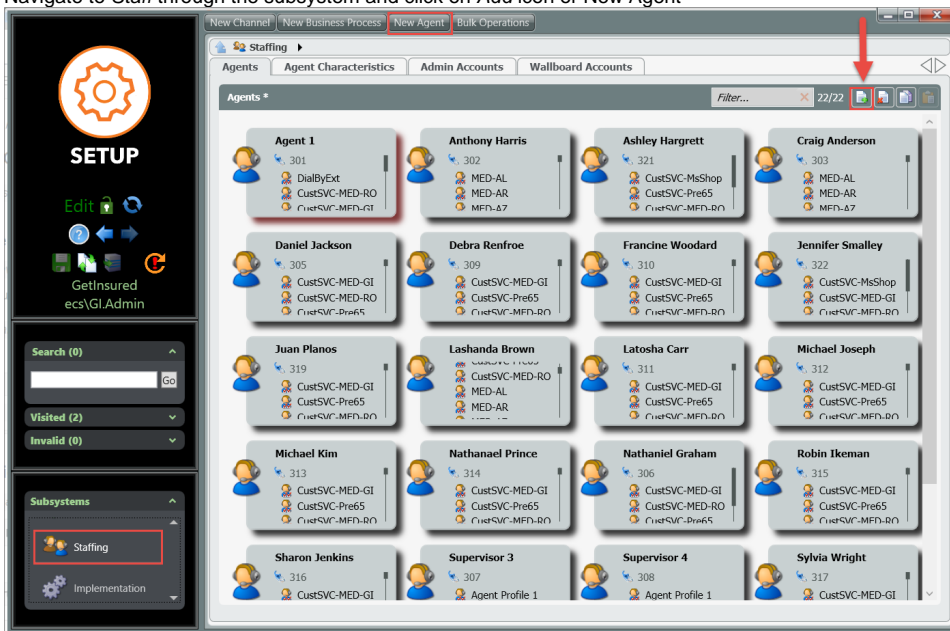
Navigate to Staff through the subsystem and click on Add icon or New Agent

New Channel New Business Process New Agent Bulk Operations

Staffing

Agents Agent Characteristics Admin Accounts Wallboard Accounts

Agents * Filter... 22/22

SETUP

Edit

GetInsured
ecs\GI.Admin

Search (0)

Go

Visited (2)

Invalid (0)

Subsystems

Staffing

Implementation

Agent 1
301
DialByExt
CustSVC-MED-RO
CustSVC-MED-GI

Anthony Harris
302
MED-AL
MED-AR
MED-AZ

Ashley Hargrett
321
CustSVC-MsShop
CustSVC-Pre65
CustSVC-MED-RO

Craig Anderson
303
MED-AL
MED-AR
MED-AZ

Daniel Jackson
305
CustSVC-MED-GI
CustSVC-MED-RO
CustSVC-Pre65

Debra Renfroe
309
CustSVC-MED-GI
CustSVC-Pre65
CustSVC-MED-RO

Francine Woodard
310
CustSVC-MED-GI
CustSVC-Pre65
CustSVC-MED-RO

Jennifer Smalley
322
CustSVC-MsShop
CustSVC-MED-GI
CustSVC-MED-RO

Juan Planos
319
CustSVC-MED-GI
CustSVC-Pre65
CustSVC-MED-RO

Lashanda Brown
CustSVC-Pre65
CustSVC-MED-RO
MED-AL
MED-AR

Latosha Carr
311
CustSVC-MED-GI
CustSVC-Pre65
CustSVC-MED-RO

Michael Joseph
312
CustSVC-MED-GI
CustSVC-Pre65
CustSVC-MED-RO

Michael Kim
313
CustSVC-MED-GI
CustSVC-Pre65
CustSVC-MED-RO

Nathanael Prince
314
CustSVC-MED-GI
CustSVC-Pre65
CustSVC-MED-RO

Nathaniel Graham
306
CustSVC-MED-GI
CustSVC-MED-RO
CustSVC-Pre65

Robin Ikeman
315
CustSVC-MED-GI
CustSVC-Pre65
CustSVC-MED-RO

Sharon Jenkins
316
CustSVC-MED-GI

Supervisor 3
307
Agent Profile 1

Supervisor 4
308
Agent Profile 1

Sylvia Wright
317
CustSVC-MED-GI